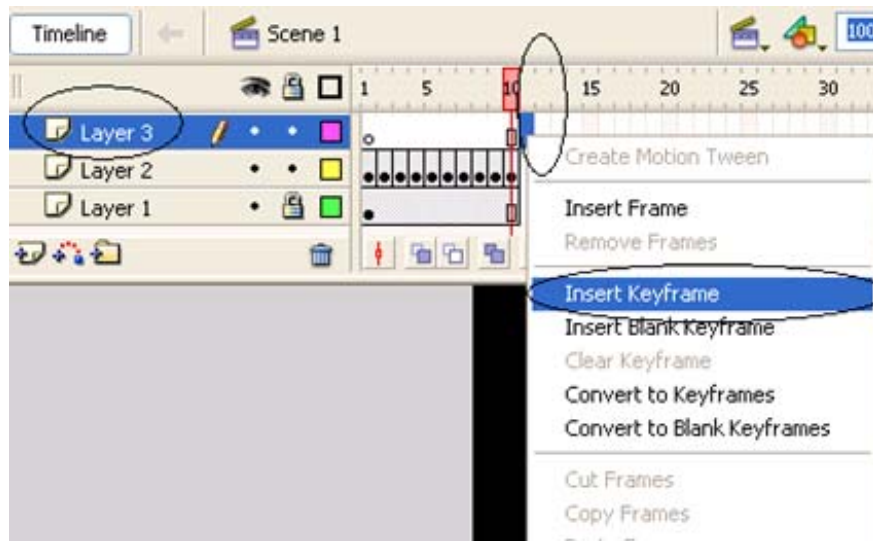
Timeline
Scene 1
100

1 5 10 15 20 25 30

Layer 3
Layer 2
Layer 1

Create Motion Tween
Insert Frame
Remove Frames
Insert Keyframe
Insert Blank Keyframe
Clear Keyframe
Convert to Keyframes
Convert to Blank Keyframes
Cut Frames
Copy Frames
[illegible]